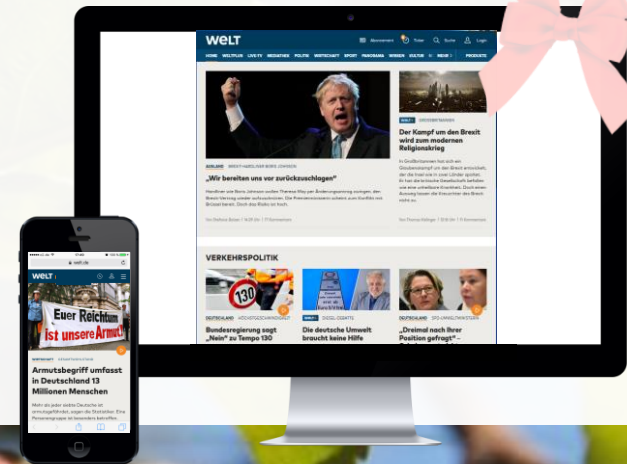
WELT

Abonnement

Tickets

Suche

Login

HOME WELTPLUS LIVE-TV MEDIATHEK POLITIK WIRTSCHAFT SPORT PANORAMA WISSEN KULTUR

PRODUKTE

AUSLAND

„Wir bereiten uns vor zurückzuschlagen"

WELT

Der Kampf um den Brexit wird zum modernen Religionskrieg

VERKEHRSPOLITIK

130

Bundesregierung sagt „Nein" zu Tempo 130

WELT

Die deutsche Umwelt braucht keine Hilfe

DEUTSCHLAND

„Dreimal nach Ihrer Position gefragt"

WELT

welt.de

Euer Reichtum ist unsere Armut!

WIRTSCHAFT

Armutsbegriff umfasst in Deutschland 13 Millionen Menschen